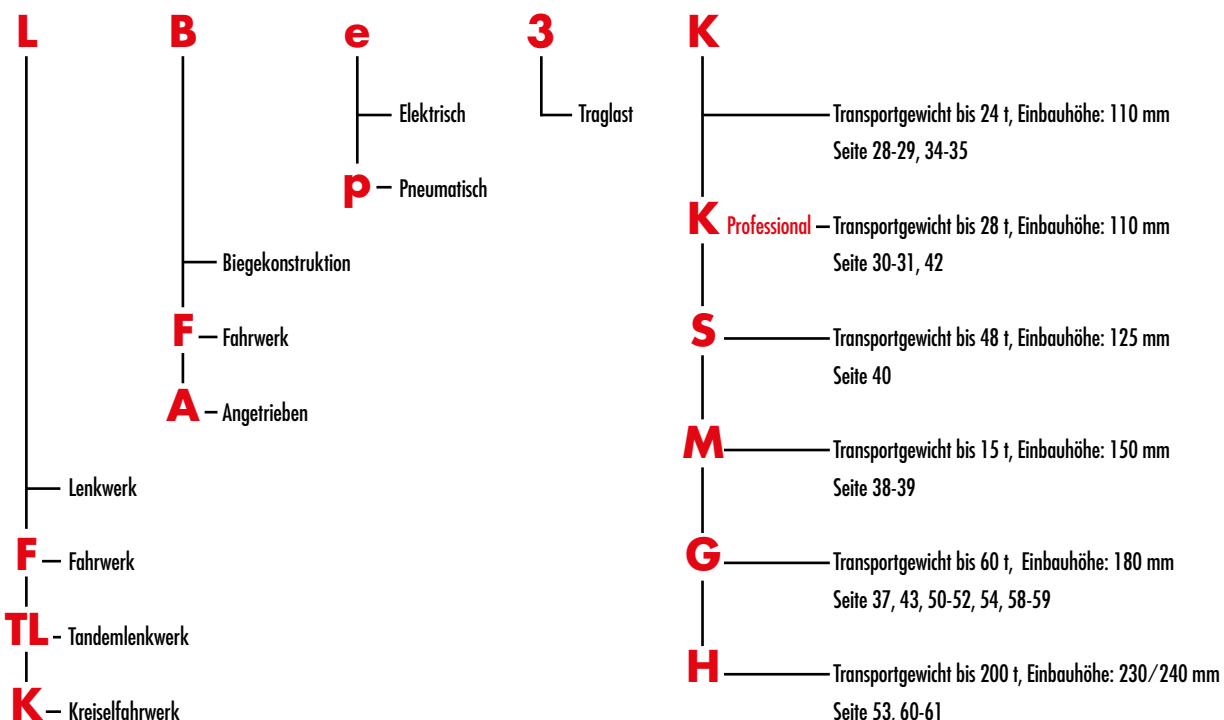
L B e 3 K

Elektrisch

Traglast

Transportgewicht bis 24 t, Einbauhöhe: 110 mm
Seite 28-29, 34-35

p – Pneumatisch

K Professional – Transportgewicht bis 28 t, Einbauhöhe: 110 mm
Seite 30-31, 42

Biegekonstruktion

S Transportgewicht bis 48 t, Einbauhöhe: 125 mm
Seite 40

F – Fahrwerk

A – Angetrieben

M Transportgewicht bis 15 t, Einbauhöhe: 150 mm
Seite 38-39

Lenkwerk

F – Fahrwerk

G Transportgewicht bis 60 t, Einbauhöhe: 180 mm
Seite 37, 43, 50-52, 54, 58-59

TL – Tandemlenkwerk

H Transportgewicht bis 200 t, Einbauhöhe: 230/240 mm
Seite 53, 60-61

K – Kreiselfahrwerk